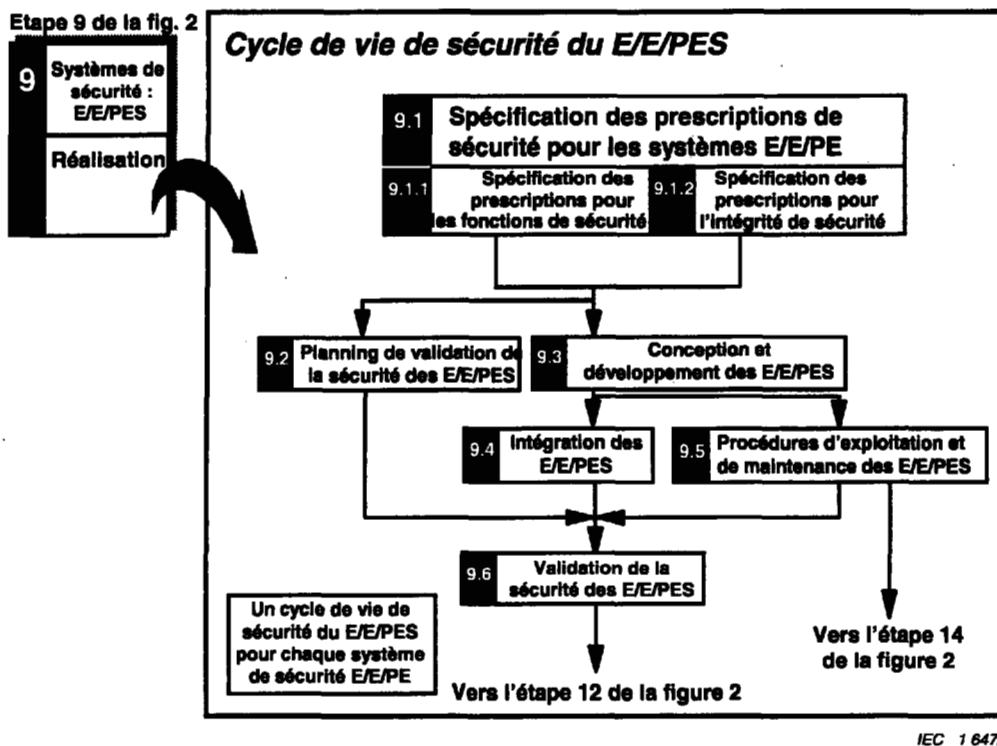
Etape 9 de la fig. 2

9 Systèmes de sécurité : E/E/PES

Réalisation

Cycle de vie de sécurité du E/E/PES

9.1 Spécification des prescriptions de sécurité pour les systèmes E/E/PE

9.1.1 Spécification des prescriptions pour les fonctions de sécurité

9.1.2 Spécification des prescriptions pour l'intégrité de sécurité

9.2 Planning de validation de la sécurité des E/E/PES

9.3 Conception et développement des E/E/PES

9.4 Intégration des E/E/PES

9.5 Procédures d'exploitation et de maintenance des E/E/PES

9.6 Validation de la sécurité des E/E/PES

Un cycle de vie de sécurité du E/E/PES pour chaque système de sécurité E/E/PE

Vers l'étape 12 de la figure 2

Vers l'étape 14 de la figure 2

IEC 1 647